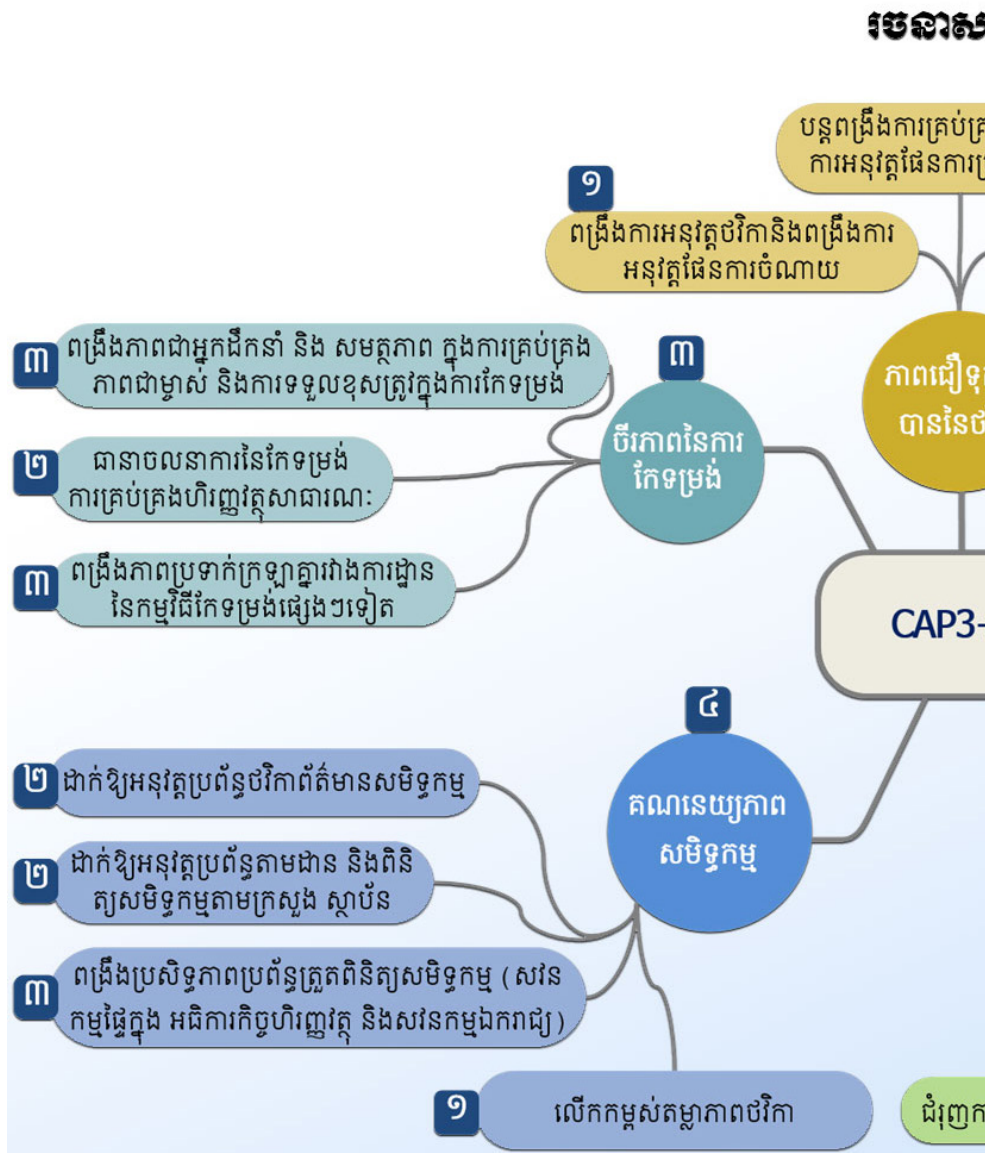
រចនាស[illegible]

បន្តពង្រឹងការគ្រប់គ្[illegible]
ការអនុវត្តផែនការ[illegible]

១
ពង្រឹងការអនុវត្តថវិកានិងពង្រឹងការអនុវត្តផែនការចំណាយ

ភាពជឿទុ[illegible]
បាននៃថ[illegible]

៣
ពង្រឹងភាពជាអ្នកដឹកនាំ និង សមត្ថភាព ក្នុងការគ្រប់គ្រង ភាពជាម្ចាស់ និងការទទួលខុសត្រូវក្នុងការកែទម្រង់

៣
ចីរភាពនៃការកែទម្រង់

២
ជានាចលនាការនៃកែទម្រង់ការគ្រប់គ្រងហិរញ្ញវត្ថុសាធារណៈ

៣
ពង្រឹងភាពប្រទាក់ក្រឡាគ្នារវាងការដ្ឋាននៃកម្មវិធីកែទម្រង់ផ្សេងៗទៀត

CAP3-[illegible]

៤
គណនេយ្យភាពសមិទ្ធកម្ម

២
ដាក់ឱ្យអនុវត្តប្រព័ន្ធថវិកាព័ត៌មានសមិទ្ធកម្ម

២
ដាក់ឱ្យអនុវត្តប្រព័ន្ធតាមដាន និងពិនិត្យសមិទ្ធកម្មតាមក្រសួង ស្ថាប័ន

៣
ពង្រឹងប្រសិទ្ធភាពប្រព័ន្ធត្រួតពិនិត្យសមិទ្ធកម្ម (សវនកម្មផ្ទៃក្នុង អធិការកិច្ចហិរញ្ញវត្ថុ និងសវនកម្មឯករាជ្យ)

១
លើកកម្ពស់តម្លាភាពថវិកា

ជំរុញក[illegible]